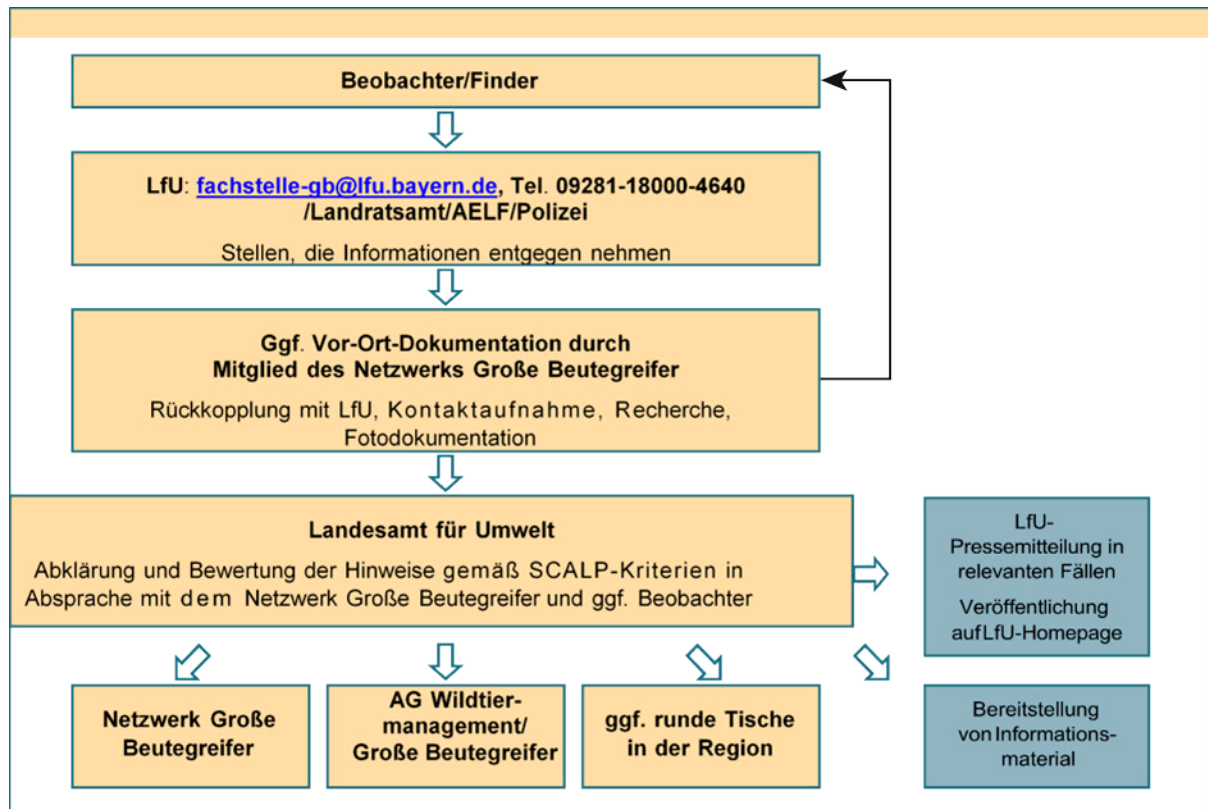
Beobachter/Finder

LfU: fachstelle-gb@lfu.bayern.de, Tel. 09281-18000-4640 /Landratsamt/AELF/Polizei

Stellen, die Informationen entgegen nehmen

Ggf. Vor-Ort-Dokumentation durch Mitglied des Netzwerks Große Beutegreifer

Rückkopplung mit LfU, Kontaktaufnahme, Recherche, Fotodokumentation

Landesamt für Umwelt

Abklärung und Bewertung der Hinweise gemäß SCALP-Kriterien in Absprache mit dem Netzwerk Große Beutegreifer und ggf. Beobachter

LfU-Pressemitteilung in relevanten Fällen

Veröffentlichung aufLfU-Homepage

Netzwerk Große Beutegreifer

AG Wildtiermanagement/ Große Beutegreifer

ggf. runde Tische in der Region

Bereitstellung von Informationsmaterial